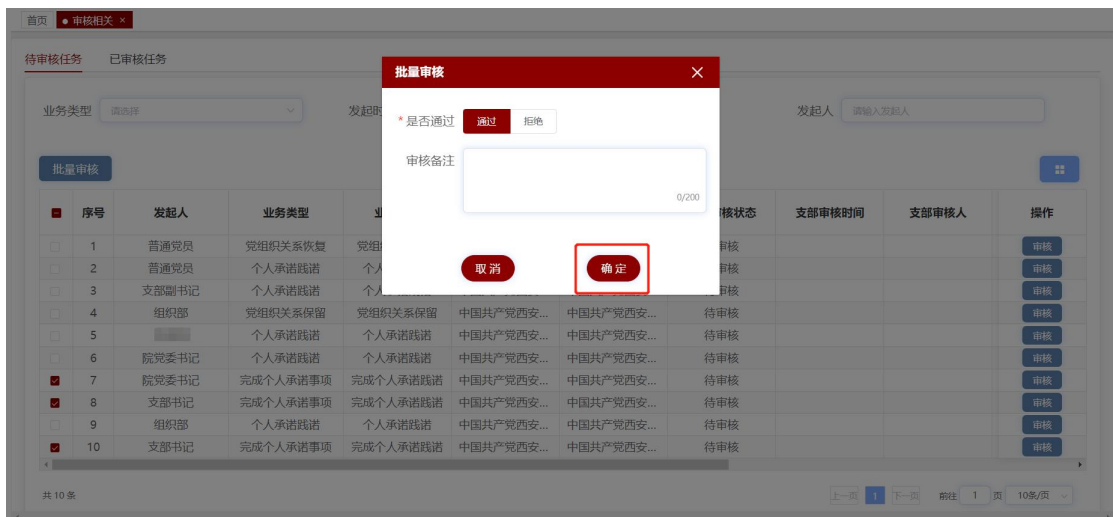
首页 ● 审核相关 ×

待审核任务 已审核任务

业务类型 请选择 发起时 发起人 请输入发起人

批量审核

批量审核 ×

* 是否通过 通过 拒绝

审核备注

0/200

取消 确定

| | 序号 | 发起人 | 业务类型 | 业 | | | 核状态 | 支部审核时间 | 支部审核人 | 操作 |
|---|---|---|---|---|---|---|---|---|---|---|
| | 1 | 普通党员 | 党组织关系恢复 | 党组 | | | 审核 | | | 审核 |
| | 2 | 普通党员 | 个人承诺践诺 | 个人 | | | 审核 | | | 审核 |
| | 3 | 支部副书记 | 个人承诺践诺 | 个人 | | | 审核 | | | 审核 |
| | 4 | 组织部 | 党组织关系保留 | 党组织关系保留 | 中国共产党西安... | 中国共产党西安... | 待审核 | | | 审核 |
| | 5 | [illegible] | 个人承诺践诺 | 个人承诺践诺 | 中国共产党西安... | 中国共产党西安... | 待审核 | | | 审核 |
| | 6 | 院党委书记 | 个人承诺践诺 | 个人承诺践诺 | 中国共产党西安... | 中国共产党西安... | 待审核 | | | 审核 |
| | 7 | 院党委书记 | 完成个人承诺事项 | 完成个人承诺践诺 | 中国共产党西安... | 中国共产党西安... | 待审核 | | | 审核 |
| | 8 | 支部书记 | 完成个人承诺事项 | 完成个人承诺践诺 | 中国共产党西安... | 中国共产党西安... | 待审核 | | | 审核 |
| | 9 | 组织部 | 个人承诺践诺 | 个人承诺践诺 | 中国共产党西安... | 中国共产党西安... | 待审核 | | | 审核 |
| | 10 | 支部书记 | 完成个人承诺事项 | 完成个人承诺践诺 | 中国共产党西安... | 中国共产党西安... | 待审核 | | | 审核 |

共 10 条

上一页 1 下一页 前往 1 页 10条/页